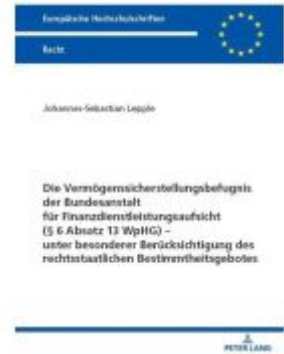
Europäische Hochschulschriften

Recht

Johannes-Sebastian Lepple

Die Vermögenssicherstellungsbefugnis der Bundesanstalt für Finanzdienstleistungsaufsicht (§ 6 Absatz 13 WpHG) – unter besonderer Berücksichtigung des rechtsstaatlichen Bestimmtheitsgebotes

PETER LANG